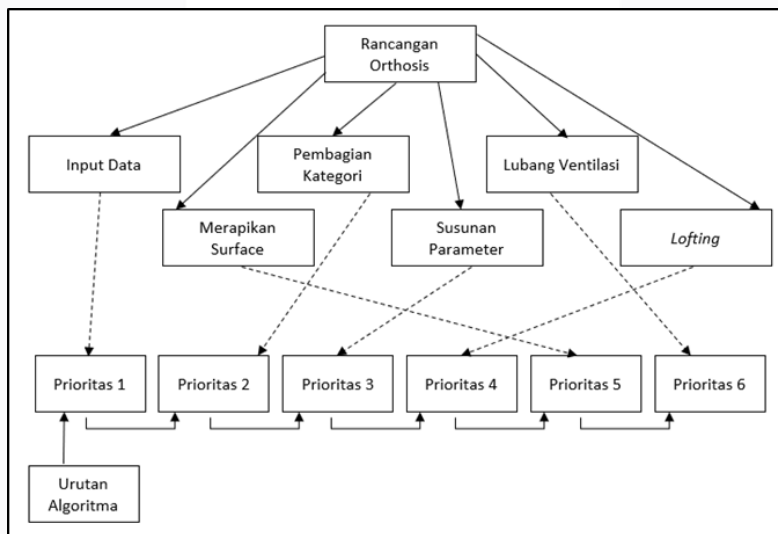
Rancangan Orthosis

Input Data

Pembagian Kategori

Lubang Ventilasi

Merapikan Surface

Susunan Parameter

Lofting

Prioritas 1

Prioritas 2

Prioritas 3

Prioritas 4

Prioritas 5

Prioritas 6

Urutan Algoritma